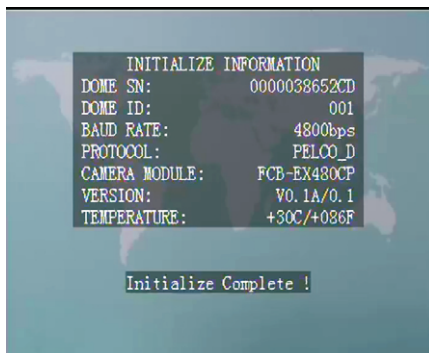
INITIALIZE INFORMATION

| | |
|---|---|
| DOME SN: | 0000038652CD |
| DOME ID: | 001 |
| BAUD RATE: | 4800bps |
| PROTOCOL: | PELCO_D |
| CAMERA MODULE: | FCB-EX480CP |
| VERSION: | V0.1A/0.1 |
| TEMPERATURE: | +30C/+086F |

Initialize Complete !